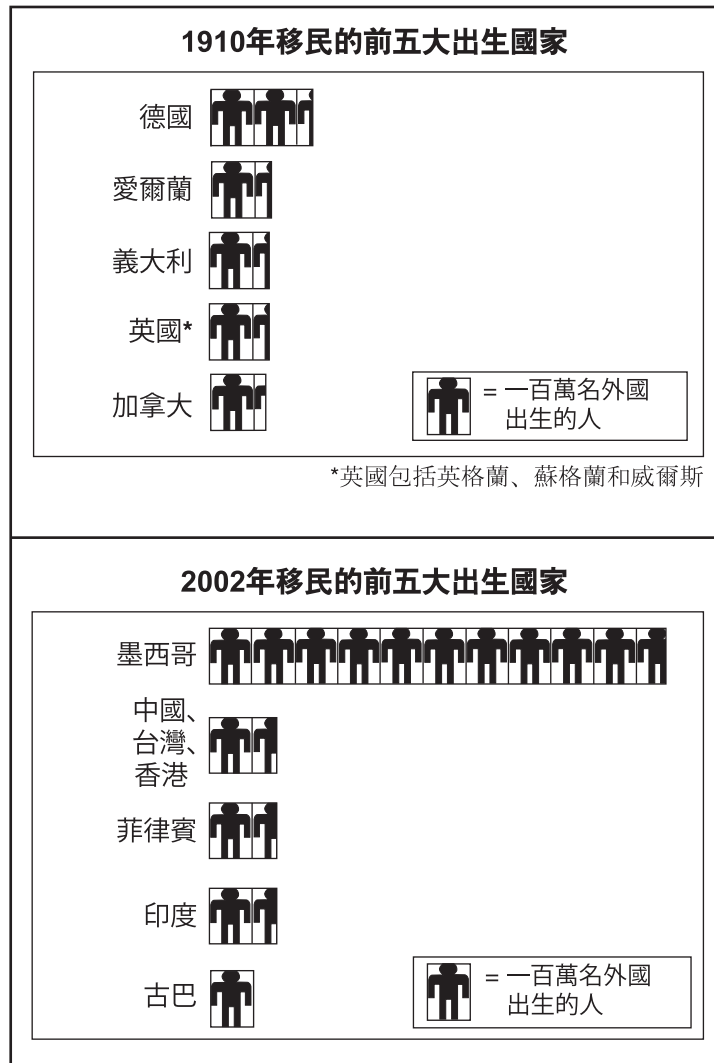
1910年移民的前五大出生國家

德國

愛爾蘭

義大利

英國*

加拿大

= 一百萬名外國出生的人

*英國包括英格蘭、蘇格蘭和威爾斯

2002年移民的前五大出生國家

墨西哥

中國、台灣、香港

菲律賓

印度

古巴

= 一百萬名外國出生的人